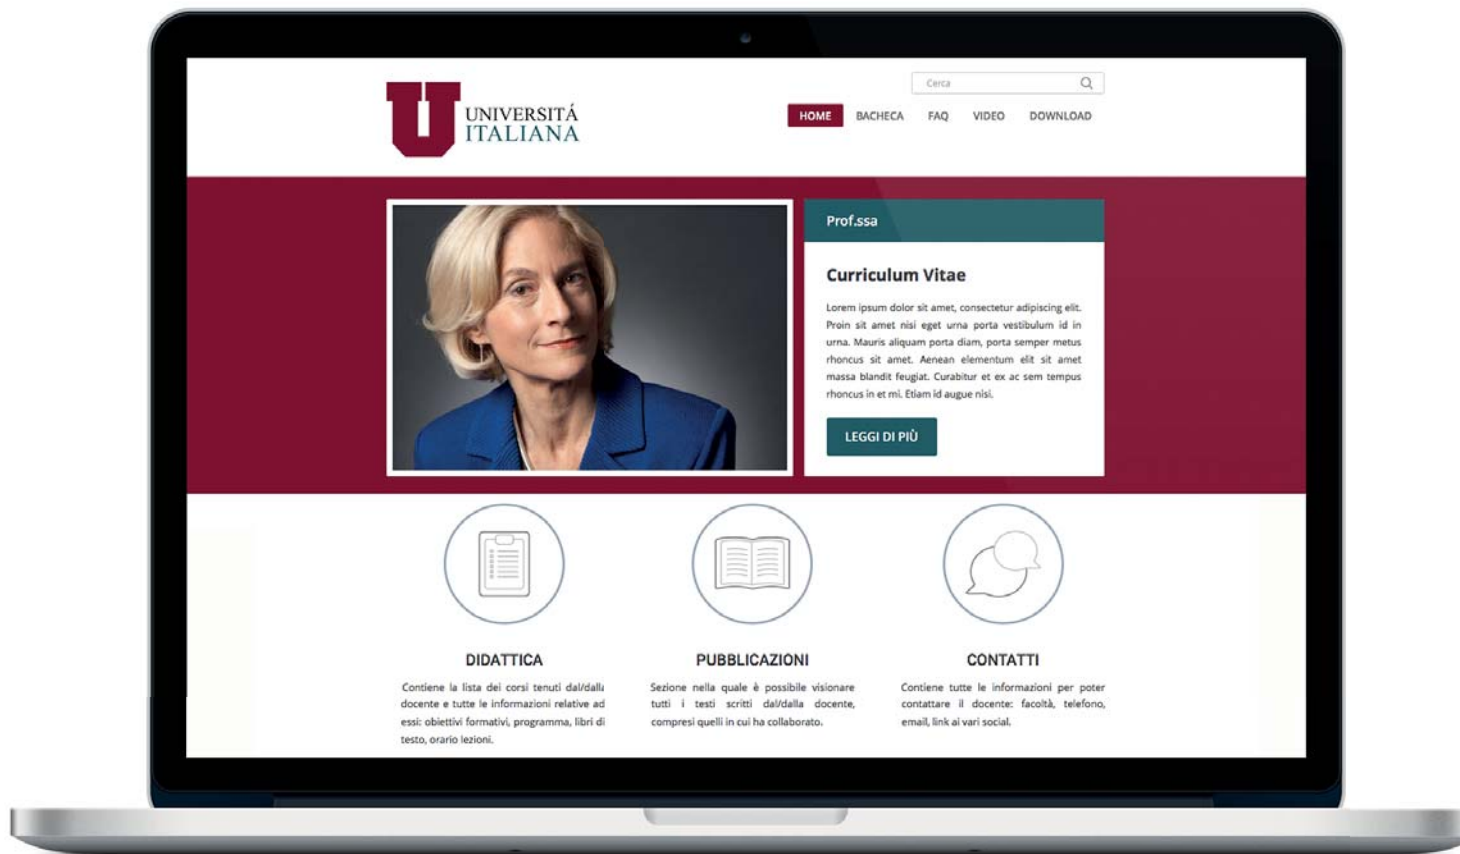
UNIVERSITÁ ITALIANA

Cerca

HOME BACHECA FAQ VIDEO DOWNLOAD

Prof.ssa

Curriculum Vitae

Lorem ipsum dolor sit amet, consectetur adipiscing elit. Proin sit amet nisi eget urna porta vestibulum id in urna. Mauris aliquam porta diam, porta semper metus rhoncus sit amet. Aenean elementum elit sit amet massa blandit feugiat. Curabitur et ex ac sem tempus rhoncus in et mi. Etiam id augue nisi.

LEGGI DI PIÙ

DIDATTICA

Contiene la lista dei corsi tenuti dal/dalla docente e tutte le informazioni relative ad essi: obiettivi formativi, programma, libri di testo, orario lezioni.

PUBBLICAZIONI

Sezione nella quale è possibile visionare tutti i testi scritti dal/dalla docente, compresi quelli in cui ha collaborato.

CONTATTI

Contiene tutte le informazioni per poter contattare il docente: facoltà, telefono, email, link ai vari social.